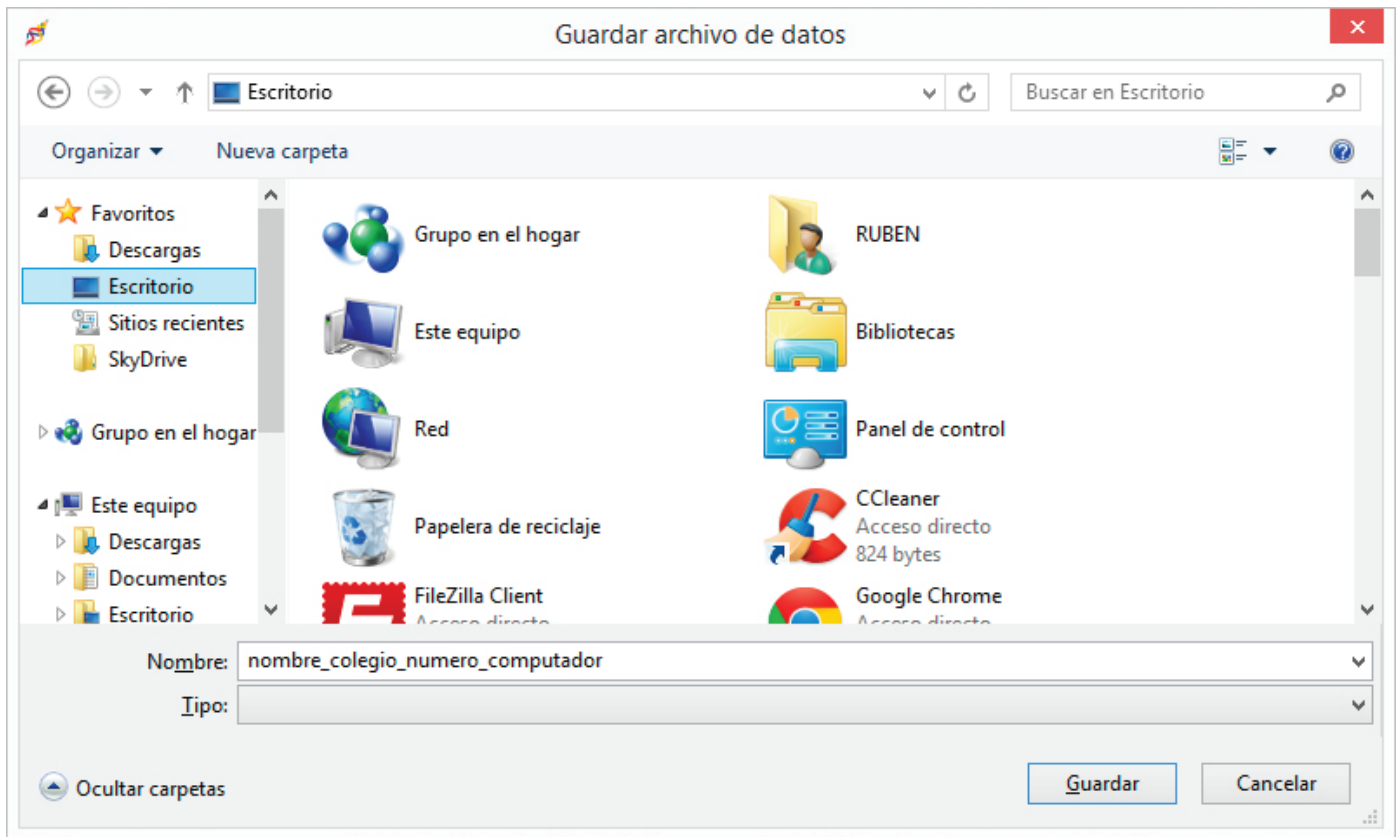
Guardar archivo de datos

Escritorio

Buscar en Escritorio

Organizar ▾ Nueva carpeta

Favoritos
Descargas
Escritorio
Sitios recientes
SkyDrive

Grupo en el hogar

Este equipo
Descargas
Documentos
Escritorio

Grupo en el hogar
RUBEN
Este equipo
Bibliotecas
Red
Panel de control
Papelera de reciclaje
CCleaner
Acceso directo
824 bytes
FileZilla Client
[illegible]
Google Chrome
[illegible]

Nombre: nombre_colegio_numero_computador
Tipo:

Ocultar carpetas

Guardar Cancelar